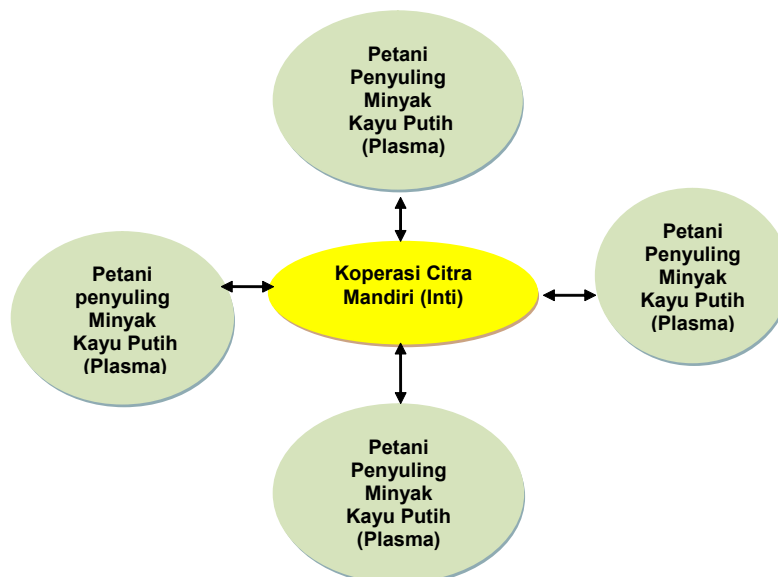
Petani Penyuling Minyak Kayu Putih (Plasma)

Petani penyuling Minyak Kayu Putih (Plasma)

Koperasi Citra Mandiri (Inti)

Petani Penyuling Minyak Kayu Putih (Plasma)

Petani Penyuling Minyak Kayu Putih (Plasma)